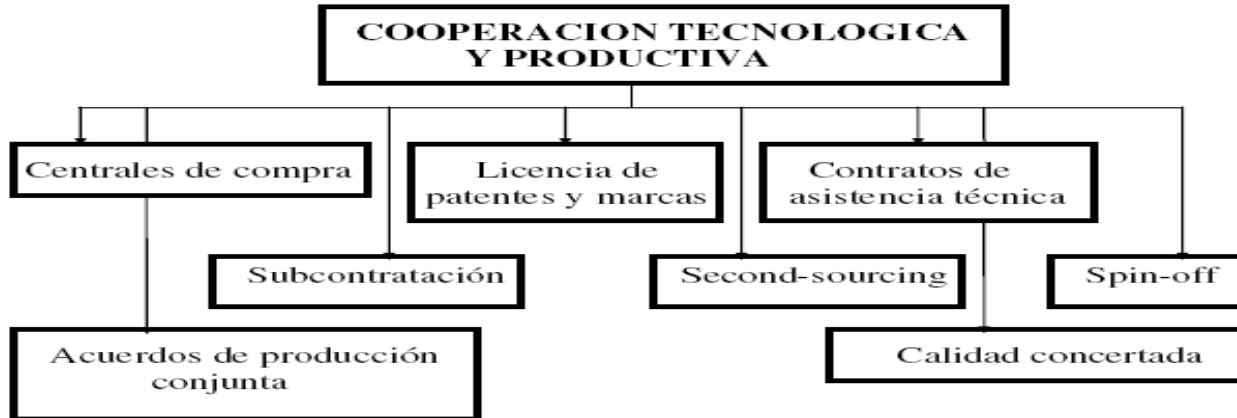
COOPERACION TECNOLOGICA Y PRODUCTIVA

Centrales de compra

Licencia de patentes y marcas

Contratos de asistencia técnica

Subcontratación

Second-sourcing

Spin-off

Acuerdos de producción conjunta

Calidad concertada